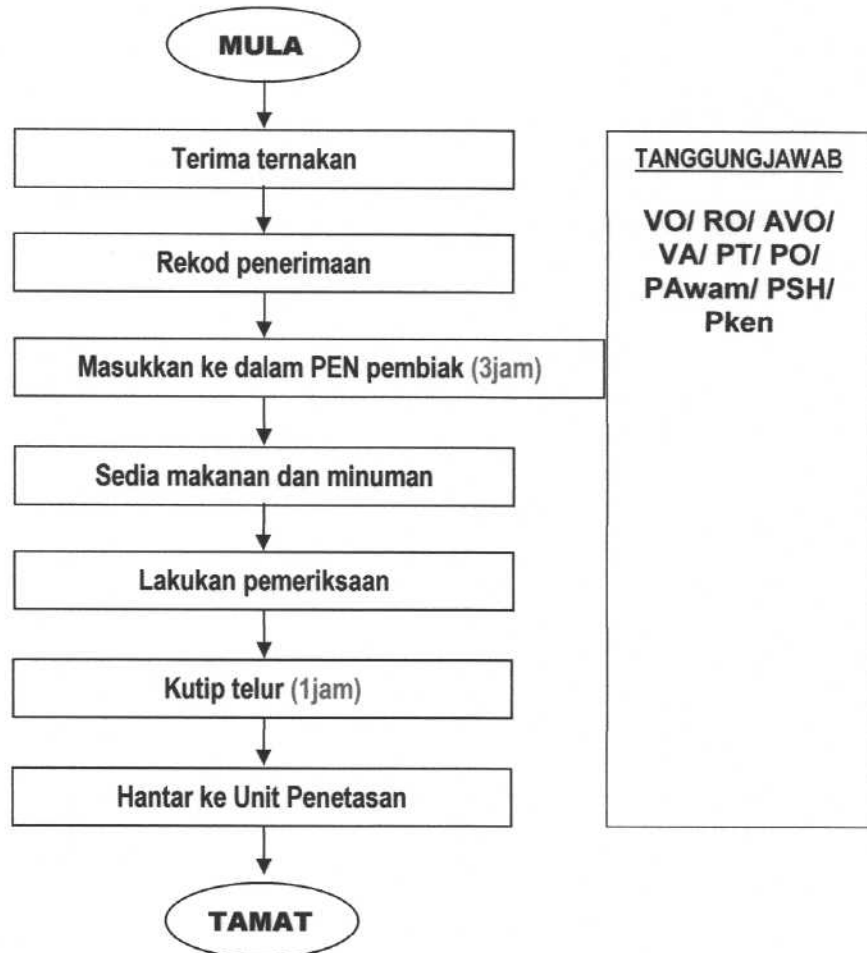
MULA

Terima ternakan

Rekod penerimaan

Masukkan ke dalam PEN pembiak (3jam)

Sedia makanan dan minuman

Lakukan pemeriksaan

Kutip telur (1jam)

Hantar ke Unit Penetasan

TAMAT

TANGGUNGJAWAB

VO/ RO/ AVO/ VA/ PT/ PO/ PAwam/ PSH/ Pken